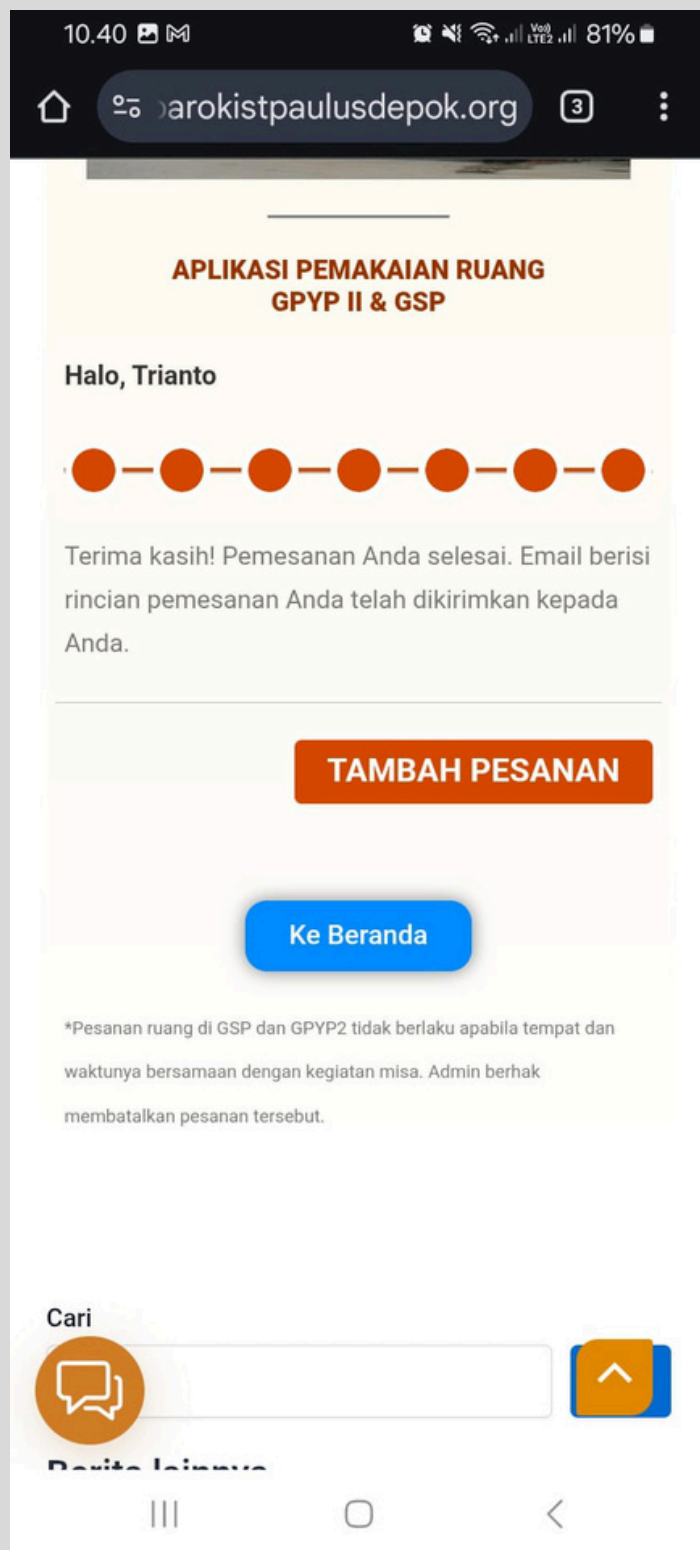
10.40

81%

arokistpaulusdepok.org

3

APLIKASI PEMAKAIAN RUANG
GPYP II & GSP

Halo, Trianto

Terima kasih! Pemesanan Anda selesai. Email berisi rincian pemesanan Anda telah dikirimkan kepada Anda.

TAMBAH PESANAN

Ke Beranda

*Pesanan ruang di GSP dan GPYP2 tidak berlaku apabila tempat dan waktunya bersamaan dengan kegiatan misa. Admin berhak membatalkan pesanan tersebut.

Cari

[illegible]